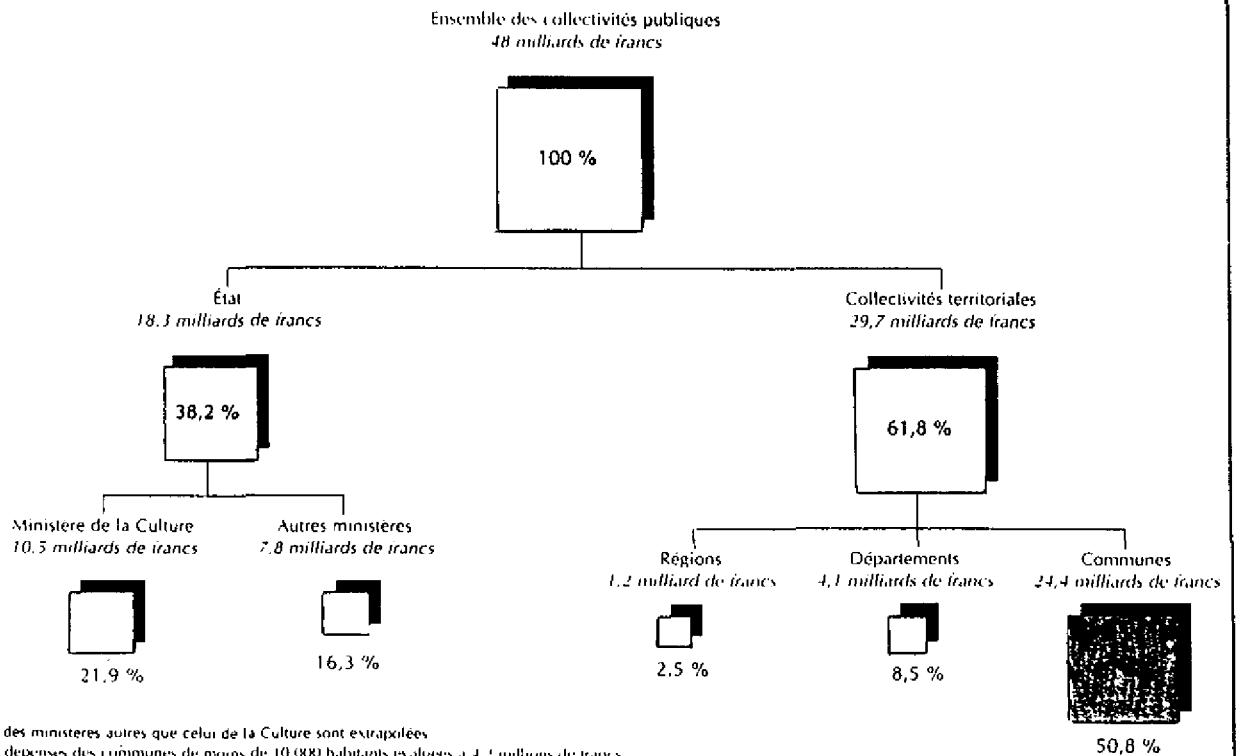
Ensemble des collectivités publiques
*48 milliards de francs*

100 %

État
*18,3 milliards de francs*

38,2 %

Collectivités territoriales
*29,7 milliards de francs*

61,8 %

Ministère de la Culture
*10,5 milliards de francs*

21,9 %

Autres ministères
*7,8 milliards de francs*

16,3 %

Régions
*1,2 milliard de francs*

2,5 %

Départements
*4,1 milliards de francs*

8,5 %

Communes
*24,4 milliards de francs*

50,8 %

des ministères autres que celui de la Culture sont extrapolées
dépenses des communes de moins de 10 000 habitants évaluées à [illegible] millions de francs